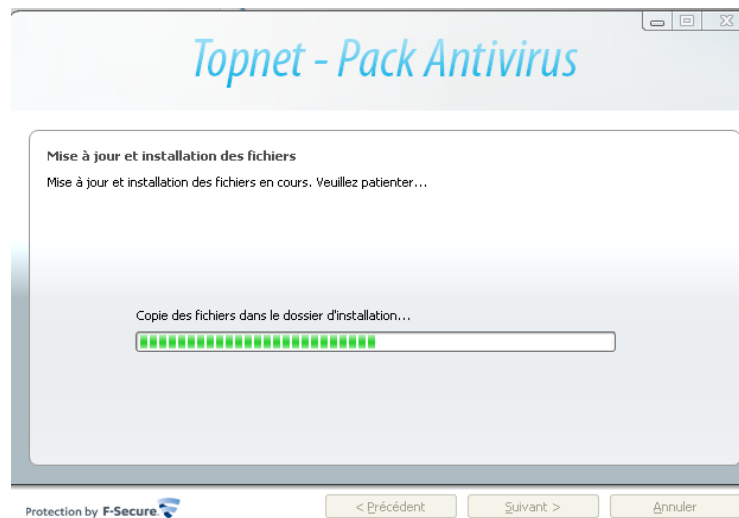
Topnet - Pack Antivirus

Mise à jour et installation des fichiers

Mise à jour et installation des fichiers en cours. Veuillez patienter...

Copie des fichiers dans le dossier d'installation...

Protection by F-Secure

< Précédent

Suivant >

Annuler